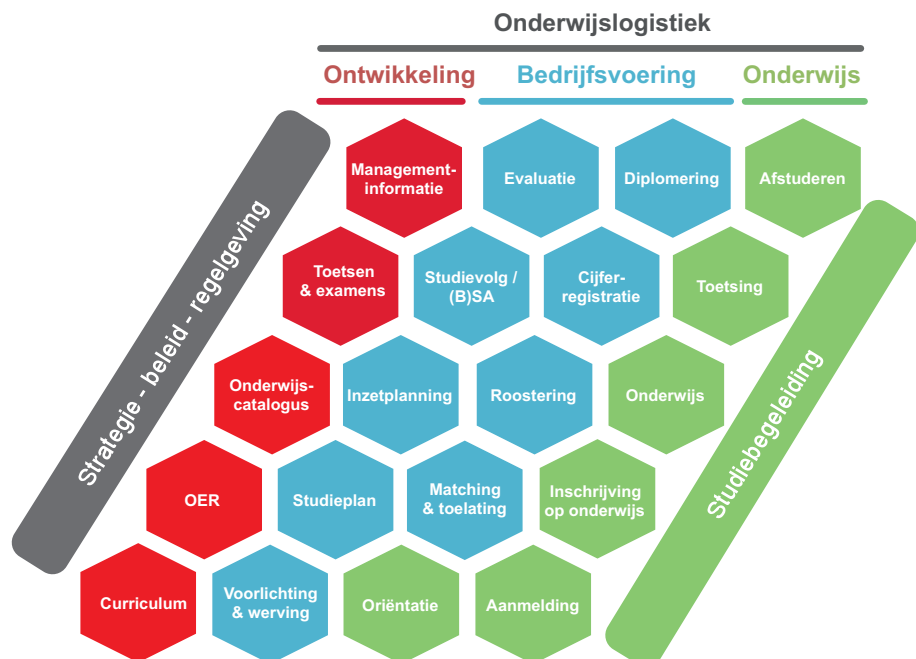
Onderwijslogistiek

Ontwikkeling

Bedrijfsvoering

Onderwijs

Strategie - beleid - regelgeving

Managementinformatie

Evaluatie

Diplomering

Afstuderen

Toetsen & examens

Studievolg / (B)SA

Cijferregistratie

Toetsing

Onderwijscatalogus

Inzetplanning

Roostering

Onderwijs

OER

Studieplan

Matching & toelating

Inschrijving op onderwijs

Curriculum

Voorlichting & werving

Oriëntatie

Aanmelding

Studiebegeleiding